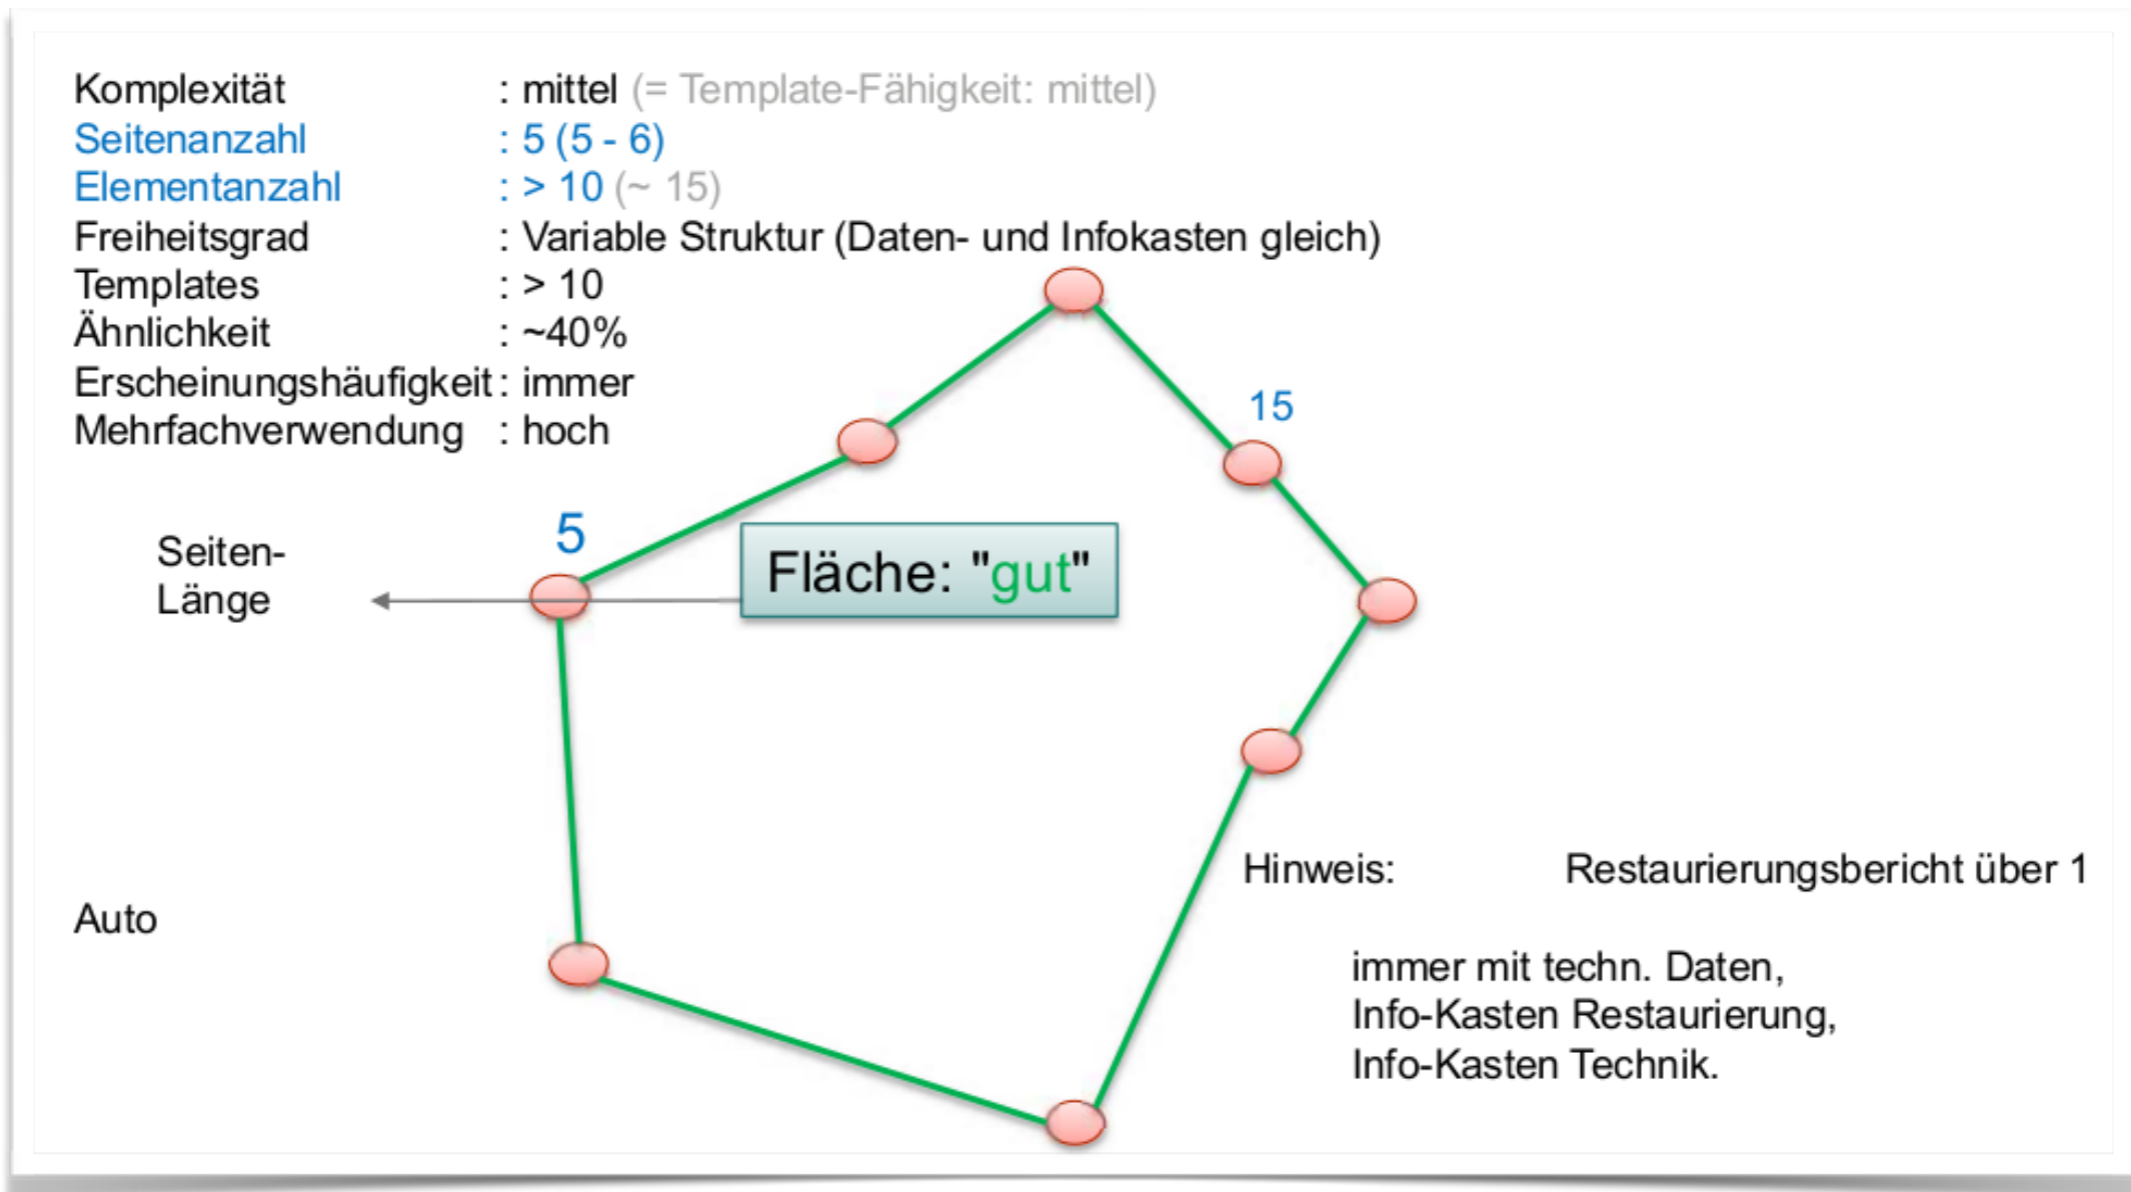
| | |
|---|---|
| Komplexität | : mittel (= Template-Fähigkeit: mittel) |
| Seitenanzahl | : 5 (5 - 6) |
| Elementanzahl | : > 10 (~ 15) |
| Freiheitsgrad | : Variable Struktur (Daten- und Infokasten gleich) |
| Templates | : > 10 |
| Ähnlichkeit | : ~40% |
| Erscheinungshäufigkeit | : immer |
| Mehrfachverwendung | : hoch |

15

5

Seiten-Länge

Fläche: "gut"

Hinweis: Restaurierungsbericht über 1

Auto

immer mit techn. Daten, Info-Kasten Restaurierung, Info-Kasten Technik.